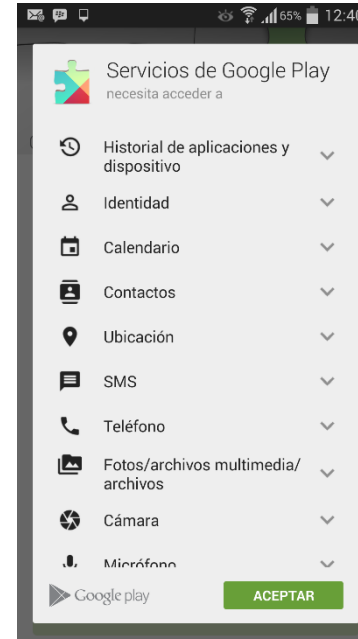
65% 12:40

Servicios de Google Play
necesita acceder a

Historial de aplicaciones y dispositivo

Identidad

Calendario

Contactos

Ubicación

SMS

Teléfono

Fotos/archivos multimedia/ archivos

Cámara

Micrófono

Google play

ACEPTAR